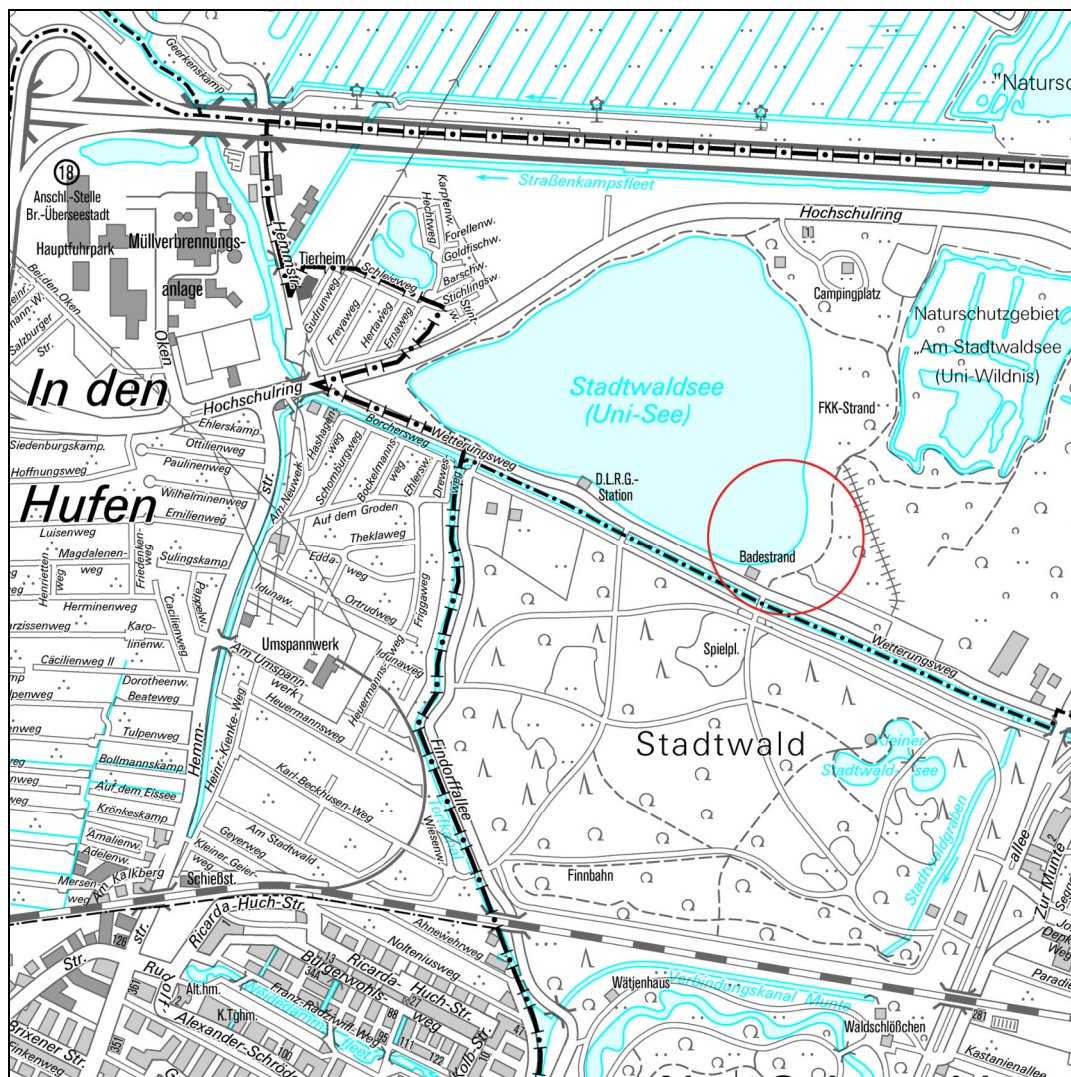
"Natursc

Geerkenskamp

18
Anschl.-Stelle
Br.-Überseestadt

Hauptfuhrpark

Müllverbrennungsanlage

Hemmstr.

Tierheim

Straßenkampsfleet

Hochschulring

Karpfenw.
Hechtweg
Forellenw.
Goldfischw.
Barschw.
Stichlingsw.
Schleieweg
Gudrunweg
Freyaweg
Hertaweg
Ernaweg

Campingplatz

Naturschutzgebiet „Am Stadtwaldsee (Uni-Wildnis)

Bei den Oken
Salzburger Str.
Oken

In den Hufen

Hochschulring

Stadtwaldsee (Uni-See)

FKK-Strand

Siedenburgskamp.
Hoffnungsweg
Ehlerskamp
Ottilienweg
Paulinenweg
Wilhelminenweg
Emilienweg
Luisenweg
Magdalenenweg
Henriettenweg
Friedenenweg
Sulingskamp
Herminenweg
Karolinenw.
Cäcilienweg
Cäcilienweg II
Dorotheenw.
Beateweg
Tulpenweg
Bollmannskamp
Auf dem Eissee
Krönkeskamp
Amalienw.
Adelenw.
Mersenweg
Am Kalkberg

Am Neuwek
Hashagenweg
Schönburgweg
Borchersweg
Wetterungsweg
Bockelmannsweg
Ehlersw.
Drewesweg
Auf dem Groden
Theklaweg
Eddaweg
Ortrudweg
Friggaweg
Idunaw.
Idunaweg
Heuermannsweg

D.L.R.G.-Station

Badestrand

Umspannwerk
Am Umspannwerk
Heuermannsweg
Karl-Becknusen-Weg
Am Stadtwald
Geyerweg
Kleiner Geierweg
Schießst.
Heinr.-Kienke-Weg
Hemmstr.

Findorffallee
Wiesenw.

Spielpl.

Wetterungsweg

Stadtwald

Kleiner Stadtwaldsee

Stadtwaldgraben

Finnbahn

Ricarda-Huch-Str.
Ahnewehrweg
Noltemiusweg
Bürgermeister-Ricarda-Huch-Str.
Franz-Radziwill-Weg
Alexander-Schröder
Brixener Str.
Finkenweg
Str.
Rud.
Alt.hm.
K.Tghm.
Kolb-Str.

Wätjenhaus
Verbindungskanal Munte
Waldschlößchen
Kastanienallee
Paradie
Zur Munte
allee